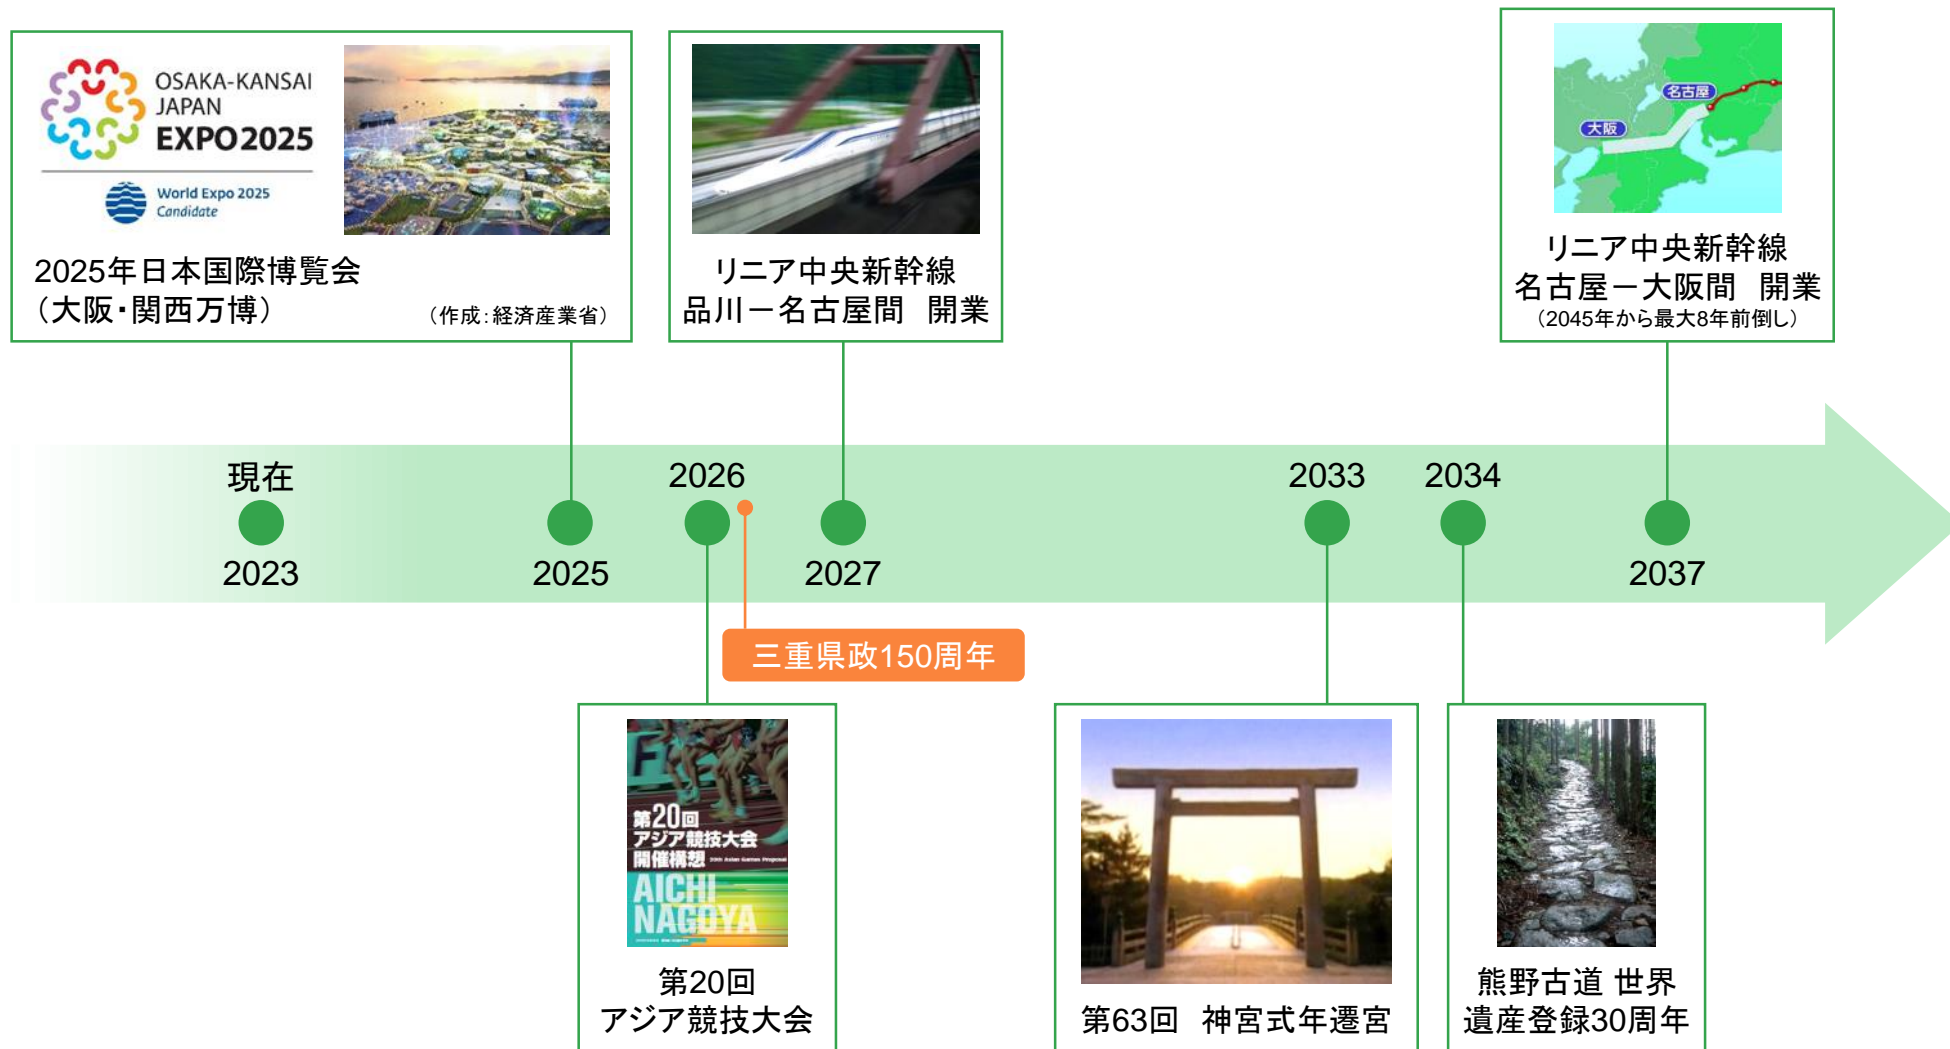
OSAKA-KANSAI JAPAN EXPO2025

World Expo 2025 Candidate

2025年日本国際博覧会
（大阪・関西万博）

（作成：経済産業省）

リニア中央新幹線
品川－名古屋間　開業

名古屋

大阪

リニア中央新幹線
名古屋－大阪間　開業
（2045年から最大8年前倒し）

現在

2023

2025

2026

2027

2033

2034

2037

三重県政150周年

第20回
アジア競技大会
開催構想
AICHI NAGOYA

第20回
アジア競技大会

第63回　神宮式年遷宮

熊野古道 世界
遺産登録30周年